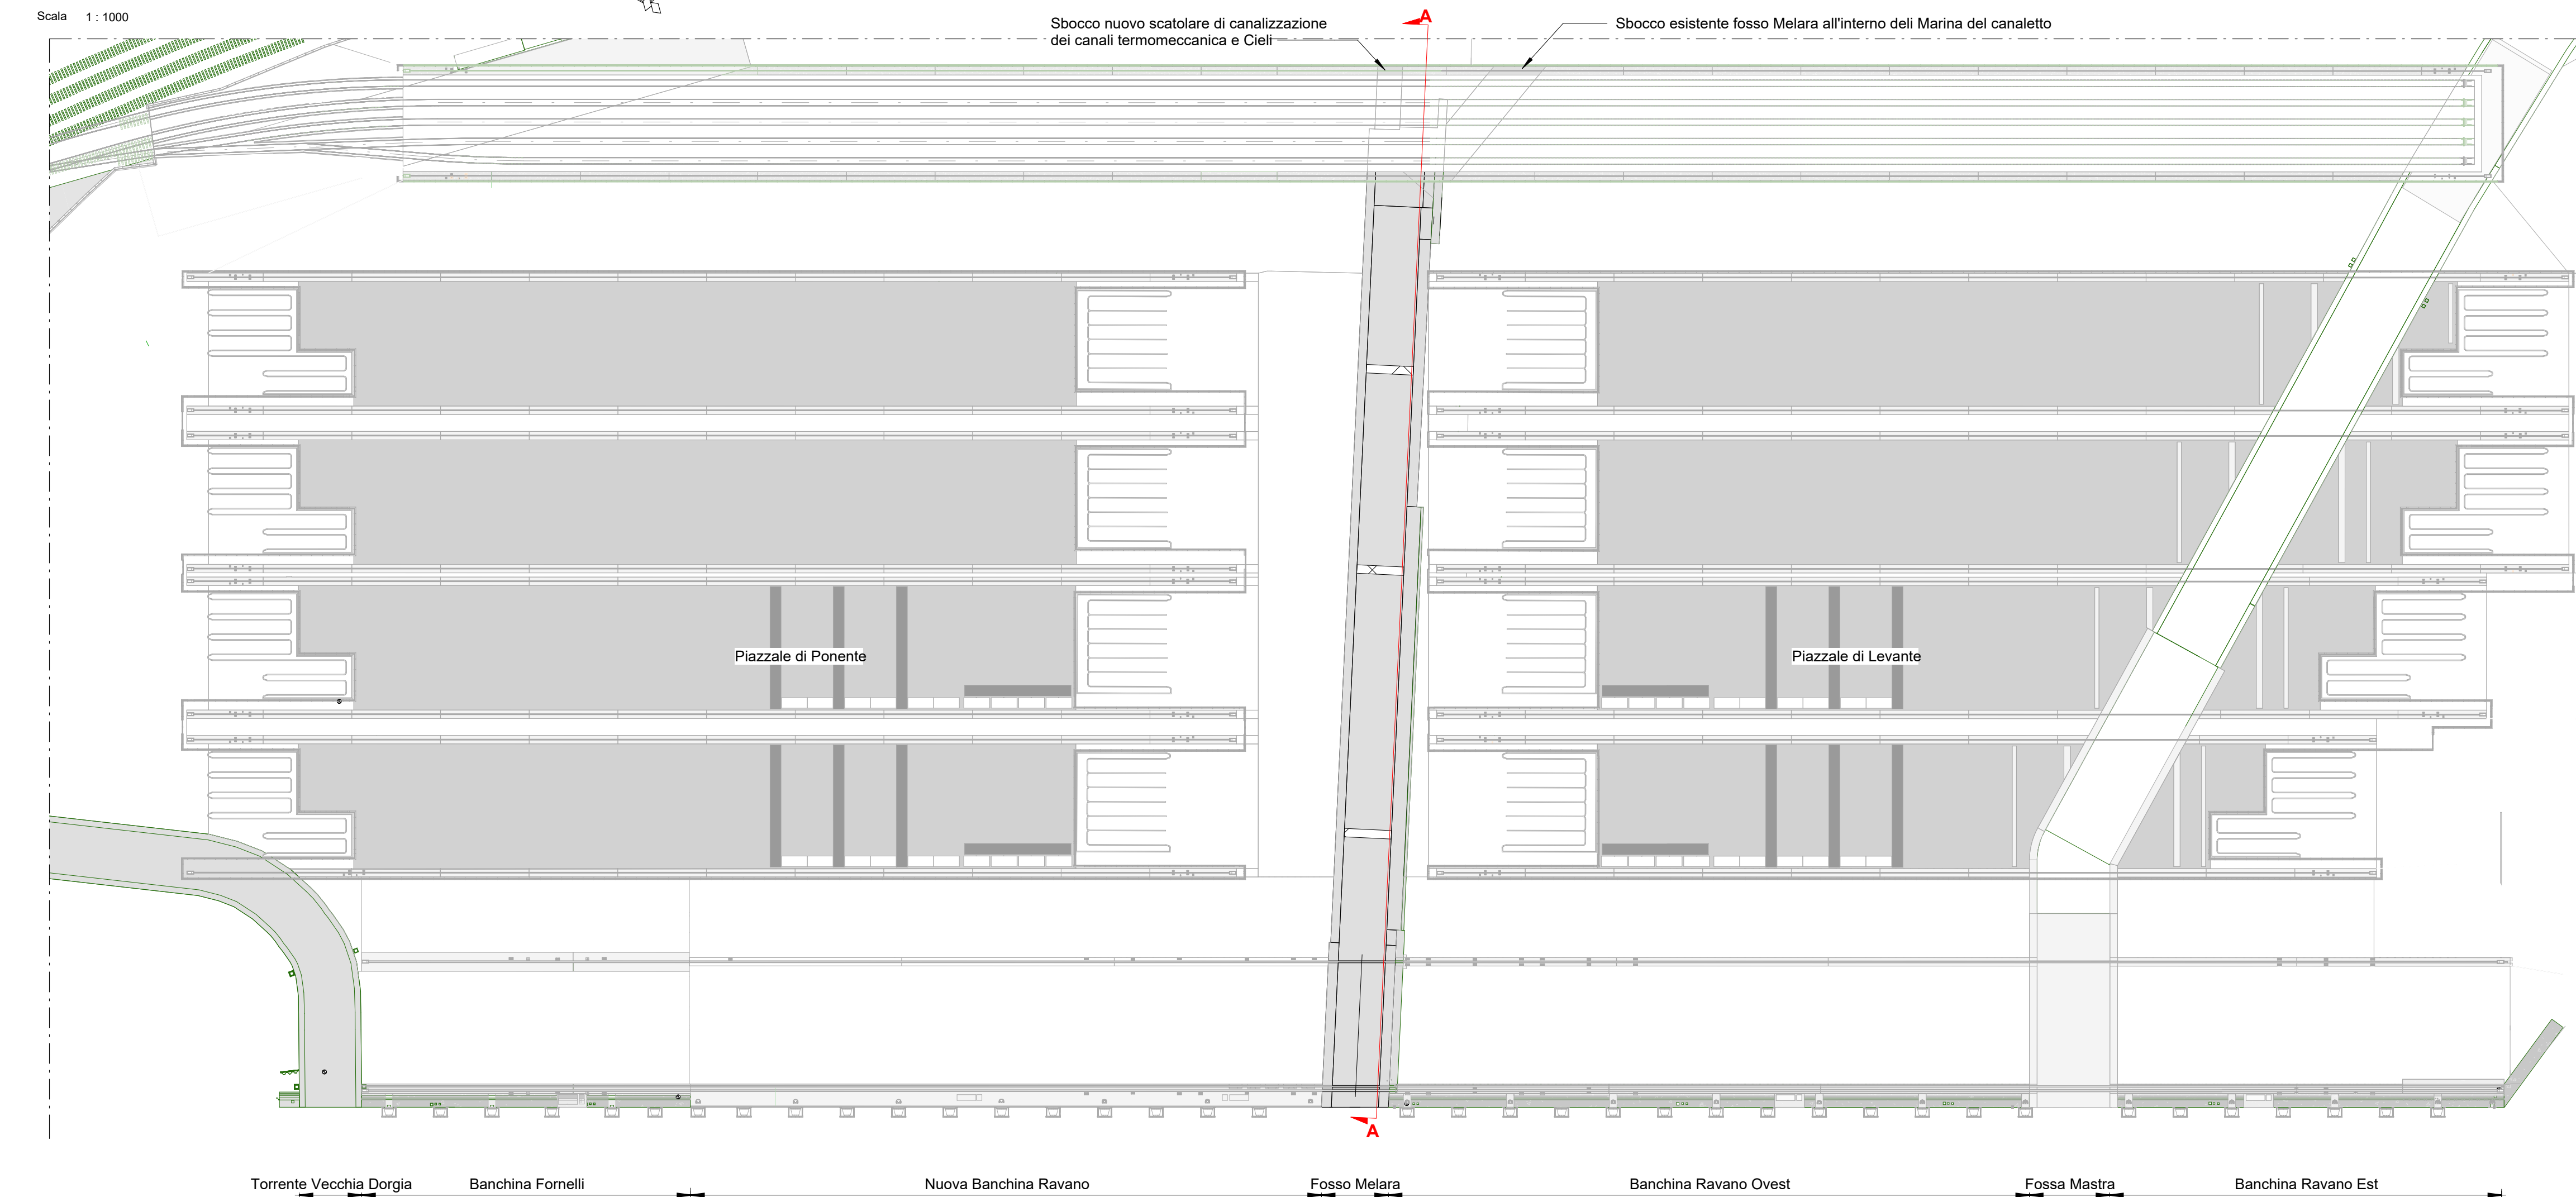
Scala 1 : 1000

Sbocco nuovo scatolare di canalizzazione dei canali termomeccanica e Cieli

A

Sbocco esistente fosso Melara all'interno deli Marina del canaletto

Piazzale di Ponente

Piazzale di Levante

A

Torrente Vecchia Dorgia

Banchina Fornelli

Nuova Banchina Ravano

Fosso Melara

Banchina Ravano Ovest

Fossa Mastra

Banchina Ravano Est